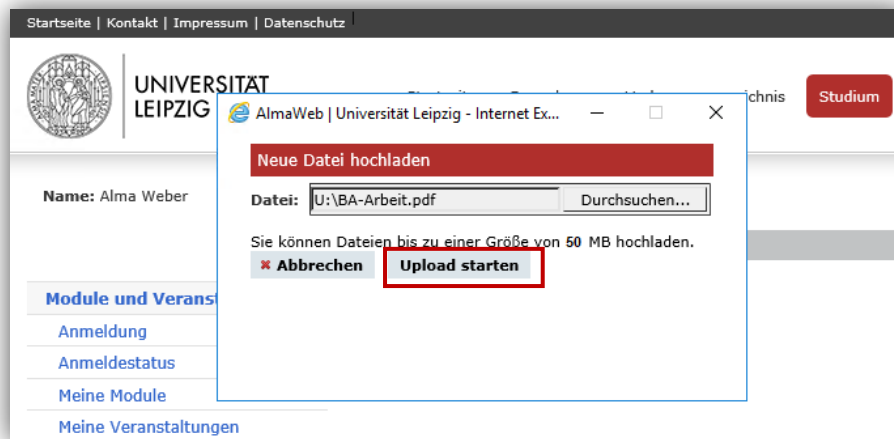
Startseite | Kontakt | Impressum | Datenschutz

UNIVERSITÄT LEIPZIG

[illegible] chnis

Studium

AlmaWeb | Universität Leipzig - Internet Ex...

Neue Datei hochladen

Datei: U:\BA-Arbeit.pdf Durchsuchen...

Sie können Dateien bis zu einer Größe von 50 MB hochladen.

Abbrechen

Upload starten

Name: Alma Weber

Module und Veranst

Anmeldung

Anmeldestatus

Meine Module

Meine Veranstaltungen